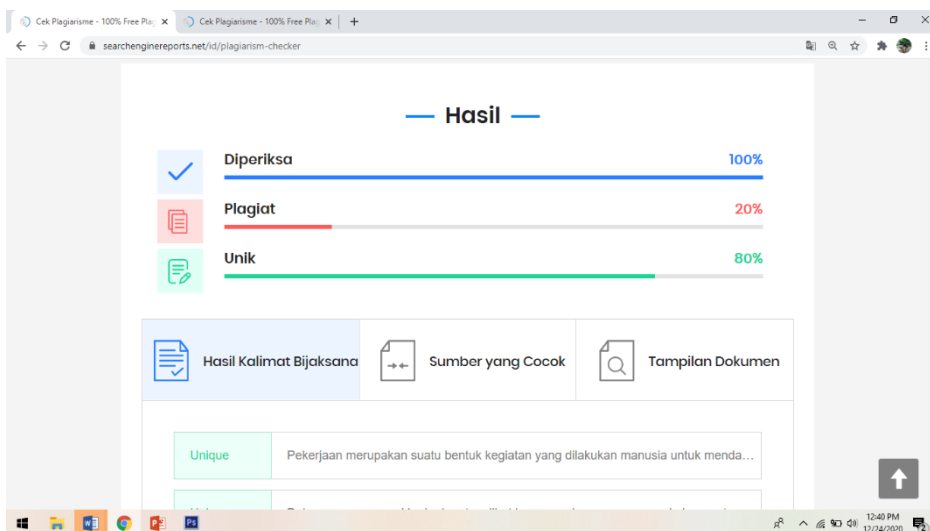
Cek Plagiarisme - 100% Free Plag ×
Cek Plagiarisme - 100% Free Plag ×
+
searchenginereports.net/id/plagiarism-checker

— Hasil —

Diperiksa 100%

Plagiat 20%

Unik 80%

Hasil Kalimat Bijaksana
Sumber yang Cocok
Tampilan Dokumen

| Unique | Pekerjaan merupakan suatu bentuk kegiatan yang dilakukan manusia untuk menda... |
|---|---|
| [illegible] | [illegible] |

12:40 PM
12/24/2020